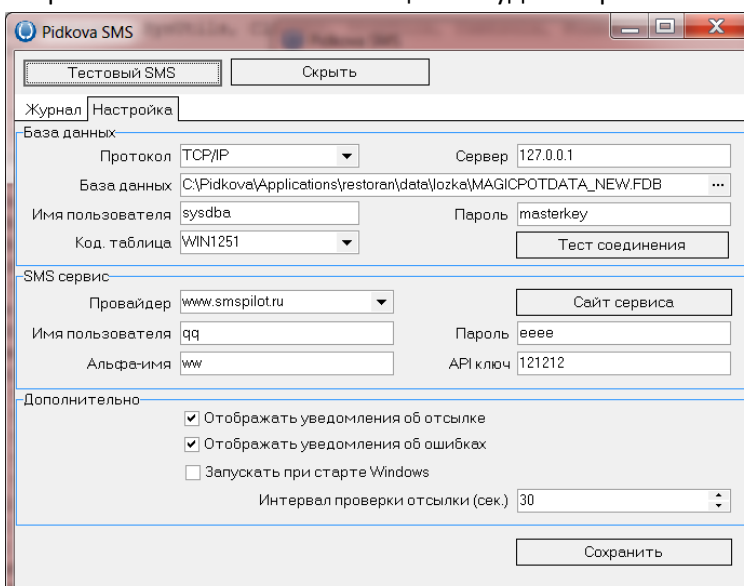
Pidkova SMS

Тестовый SMS
Скрыть

Журнал
Настройка

База данных
Протокол TCP/IP
Сервер 127.0.0.1
База данных C:\Pidkova\Applications\restoran\data\lozka\MAGICPOTDATA_NEW.FDB ...
Имя пользователя sysdba
Пароль masterkey
Код. таблица WIN1251
Тест соединения

SMS сервис
Провайдер www.smspilot.ru
Сайт сервиса
Имя пользователя qq
Пароль eeee
Альфа-имя ww
API ключ 121212

Дополнительно
Отображать уведомления об отсылке
Отображать уведомления об ошибках
Запускать при старте Windows
Интервал проверки отсылки (сек.) 30

Сохранить